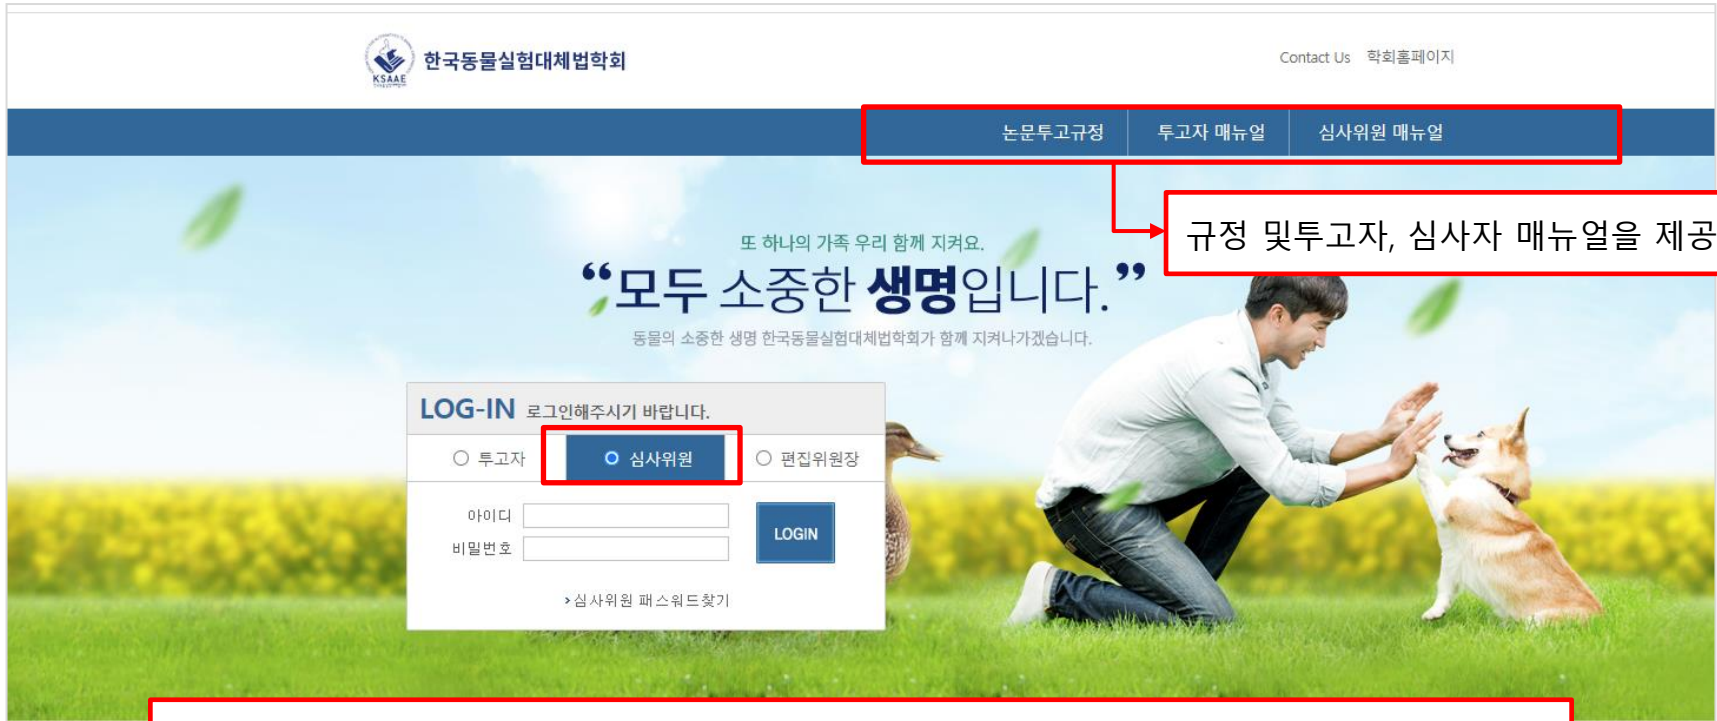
KSAAE 한국동물실험대체법학회

Contact Us 학회홈페이지

논문투고규정 투고자 매뉴얼 심사위원 매뉴얼

규정 및투고자, 심사자 매뉴얼을 제공

또 하나의 가족 우리 함께 지켜요.

“모두 소중한 생명입니다.”

동물의 소중한 생명 한국동물실험대체법학회가 함께 지켜나가겠습니다.

LOG-IN 로그인해주시기 바랍니다.

투고자 심사위원 편집위원장

아이디

비밀번호

LOGIN

› 심사위원 패스워드찾기